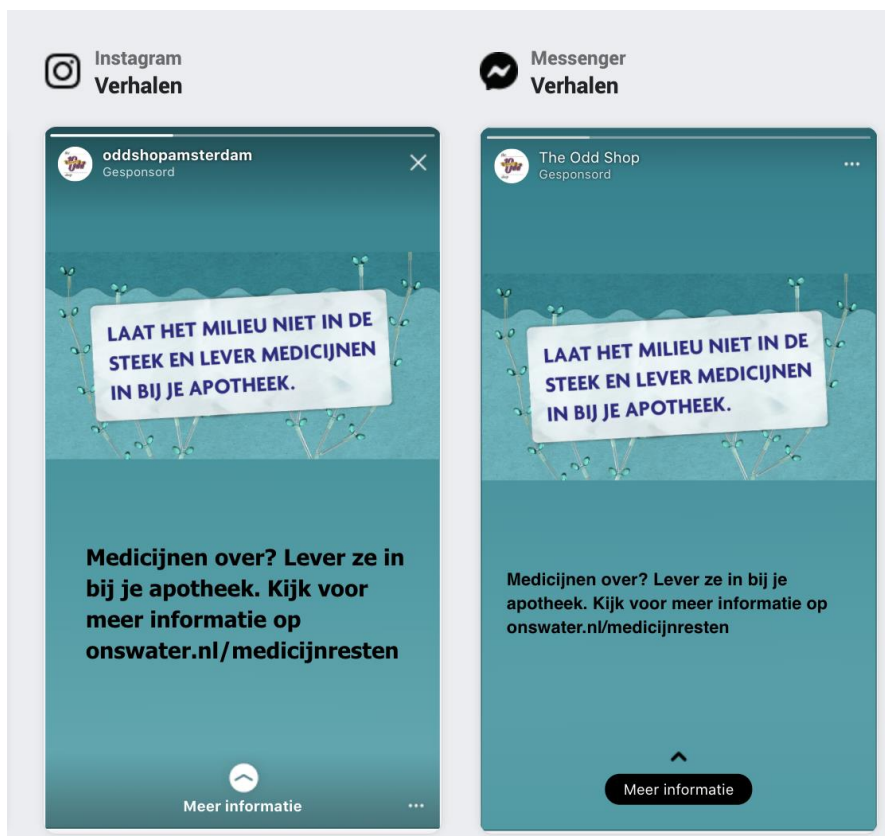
Instagram
Verhalen

oddshopamsterdam
Gesponsord

LAAT HET MILIEU NIET IN DE STEEK EN LEVER MEDICIJNEN IN BIJ JE APOTHEEK.

Medicijnen over? Lever ze in bij je apotheek. Kijk voor meer informatie op onswater.nl/medicijnresten

Meer informatie

Messenger
Verhalen

The Odd Shop
Gesponsord

LAAT HET MILIEU NIET IN DE STEEK EN LEVER MEDICIJNEN IN BIJ JE APOTHEEK.

Medicijnen over? Lever ze in bij je apotheek. Kijk voor meer informatie op onswater.nl/medicijnresten

Meer informatie